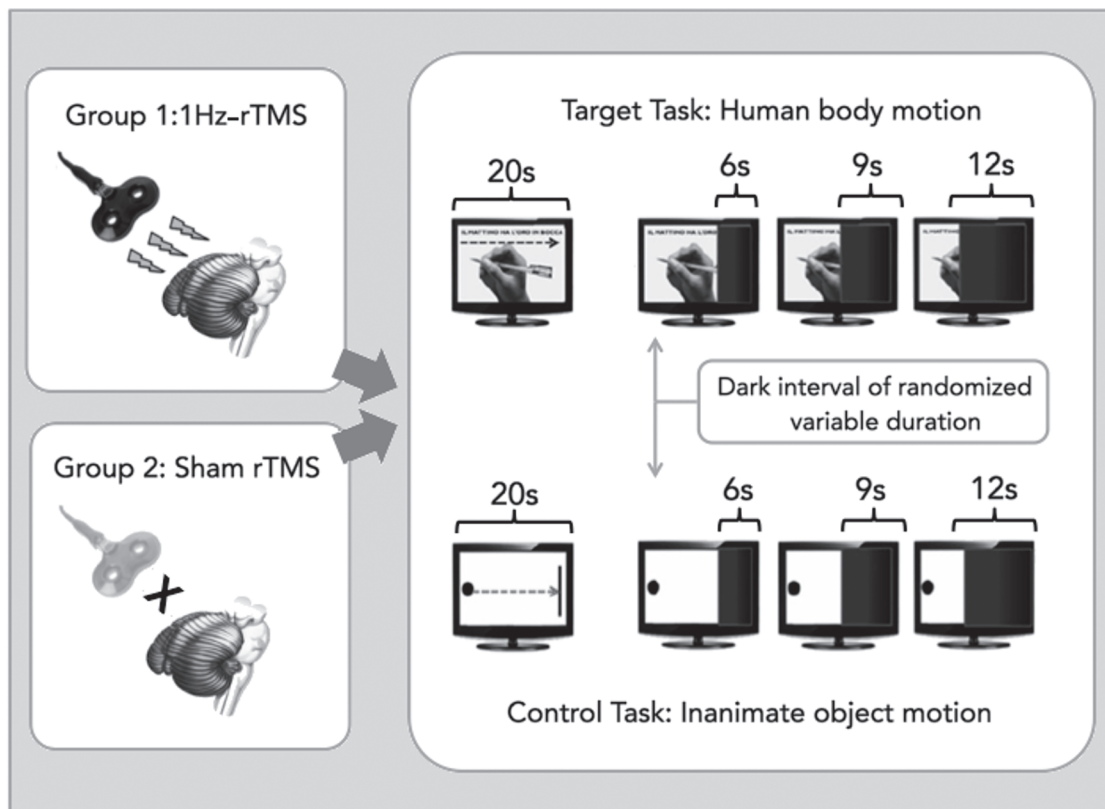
Group 1:1Hz-rTMS

Group 2: Sham rTMS

Target Task: Human body motion

20s

IL MATTINO HA L'ORO IN BOCCA

6s

IL MATTINO HA L'ORO

9s

IL MATTINO

12s

IL MATTI

Dark interval of randomized variable duration

20s

6s

9s

12s

Control Task: Inanimate object motion